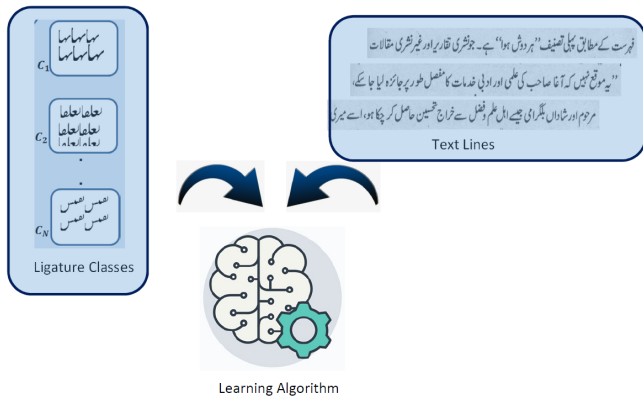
$C_1$

$C_2$

$C_N$

Ligature Classes

فہرست کے مطابق پہلی تصنیف "ہر روش ہوا" ہے۔ جو نثری تقاریر اور غیر نثری مقالات

"یہ موقع نہیں کہ آغا صاحب کی علمی اور ادبی خدمات کا مفصل طور پر جائزہ لیا جا سکے

مرحوم اور شاداں بلگرامی جیسے اہل علم و فضل سے خراج تحسین حاصل کر چکا ہو اسے میری

Text Lines

Learning Algorithm